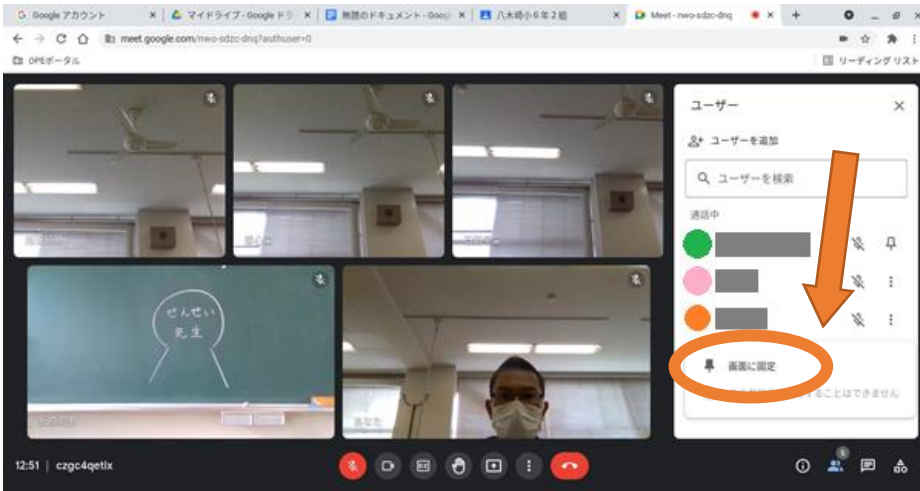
Google アカウント
マイドライブ - Google ドラ
無題のドキュメント - Goog
八木崎小6年2組
Meet - nwo-sdzc-dnq

meet.google.com/nwo-sdzc-dnq?authuser=0

OPEポータル
リーディング リスト

せんせい
先生

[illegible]
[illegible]
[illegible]
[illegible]
あなた

ユーザー
ユーザーを追加
ユーザーを検索
通話中

画面に固定
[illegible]ることはできません

12:51 | czgc4qetix

5